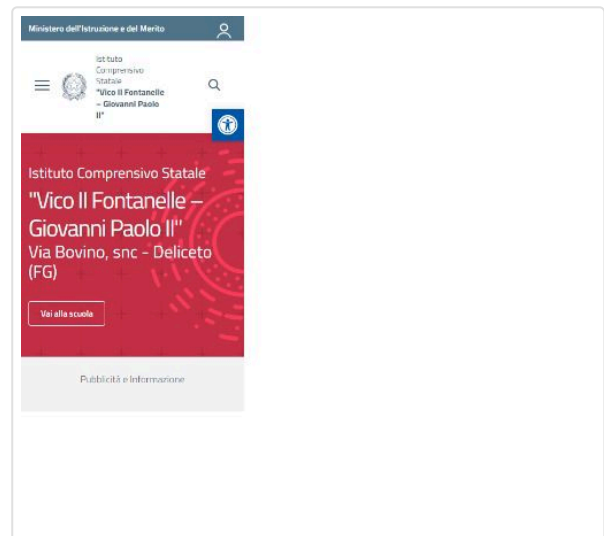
Ministero dell'Istruzione e del Merito

Istituto Comprensivo Statale "Vico II Fontanelle – Giovanni Paolo II"

Istituto Comprensivo Statale

"Vico II Fontanelle – Giovanni Paolo II"

Via Bovino, snc - Deliceto (FG)

Vai alla scuola

Pubblicità e Informazione